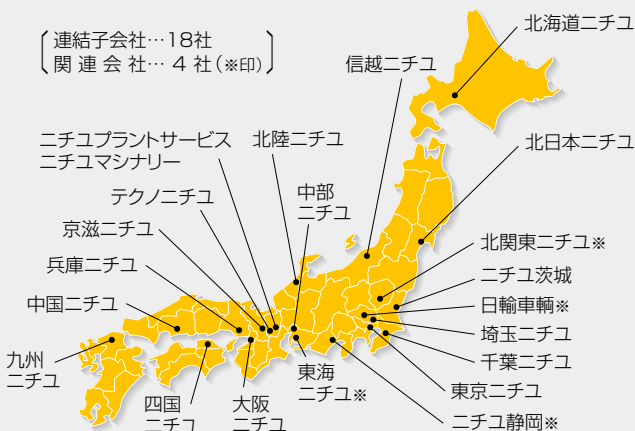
連結子会社…18社
関 連 会 社… 4 社(※印)

北海道ニチユ
信越ニチユ
ニチユプラントサービス
ニチユマシナリー
北陸ニチユ
北日本ニチユ
テクノニチユ
中部
ニチユ
京滋ニチユ
北関東ニチユ※
兵庫ニチユ
ニチユ茨城
中国ニチユ
日輸車輌※
埼玉ニチユ
九州
ニチユ
千葉ニチユ
東海
ニチユ※
東京ニチユ
四国
ニチユ
大阪
ニチユ
ニチユ静岡※